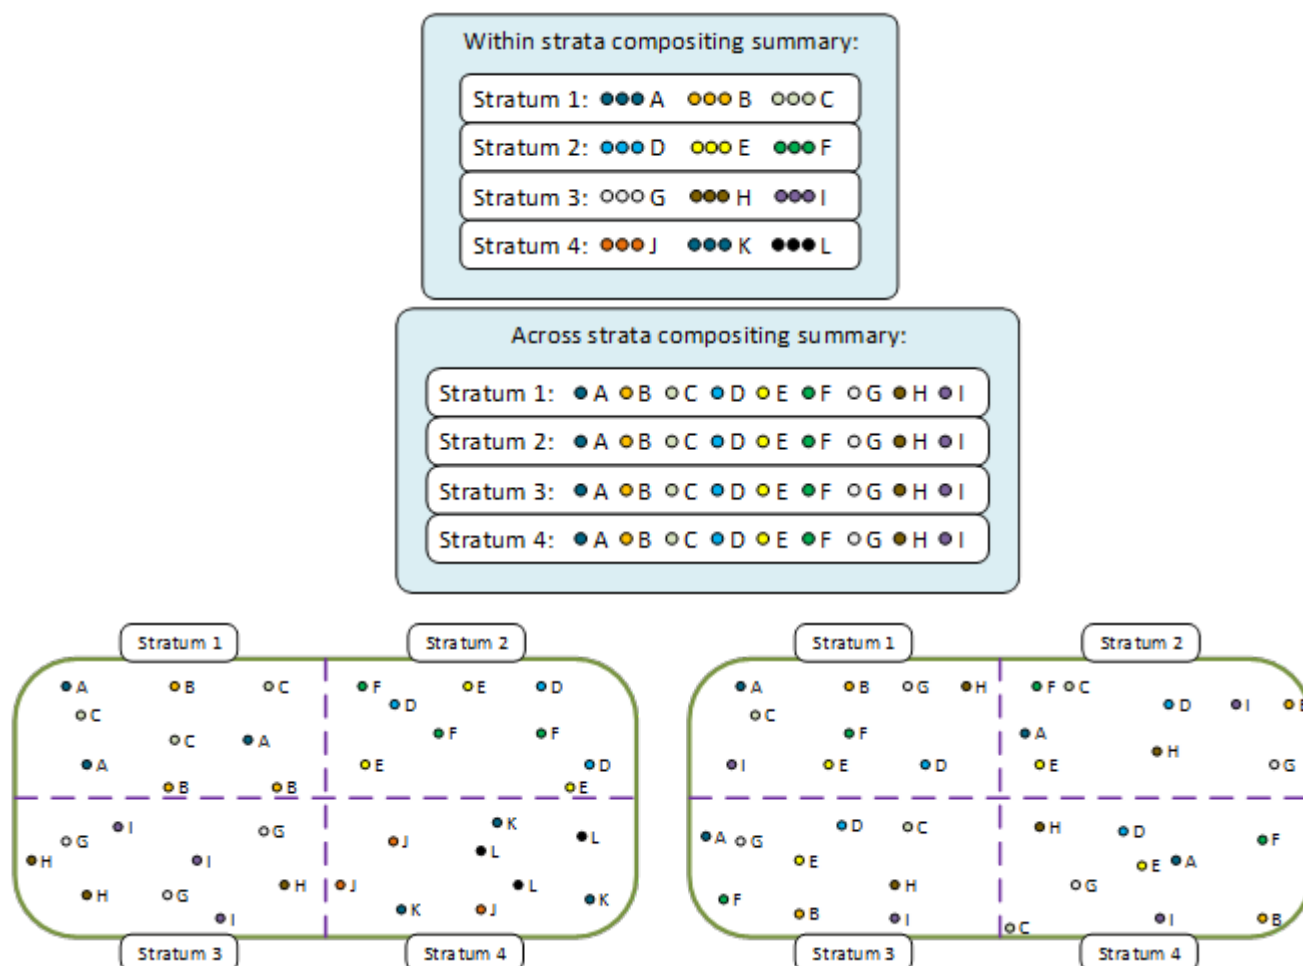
Within strata compositing summary:

Stratum 1: A B C
Stratum 2: D E F
Stratum 3: G H I
Stratum 4: J K L

Across strata compositing summary:

Stratum 1: A B C D E F G H I
Stratum 2: A B C D E F G H I
Stratum 3: A B C D E F G H I
Stratum 4: A B C D E F G H I

Stratum 1
Stratum 2
A B C C C A A B B
F D E D F F E D E
I G H I G H G H I
J J K L K L L J K
Stratum 3
Stratum 4

Stratum 1
Stratum 2
A B G H C F I E D
F C D I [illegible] A H E G
A G D C E F B H I
H D F E A G C I B
Stratum 3
Stratum 4